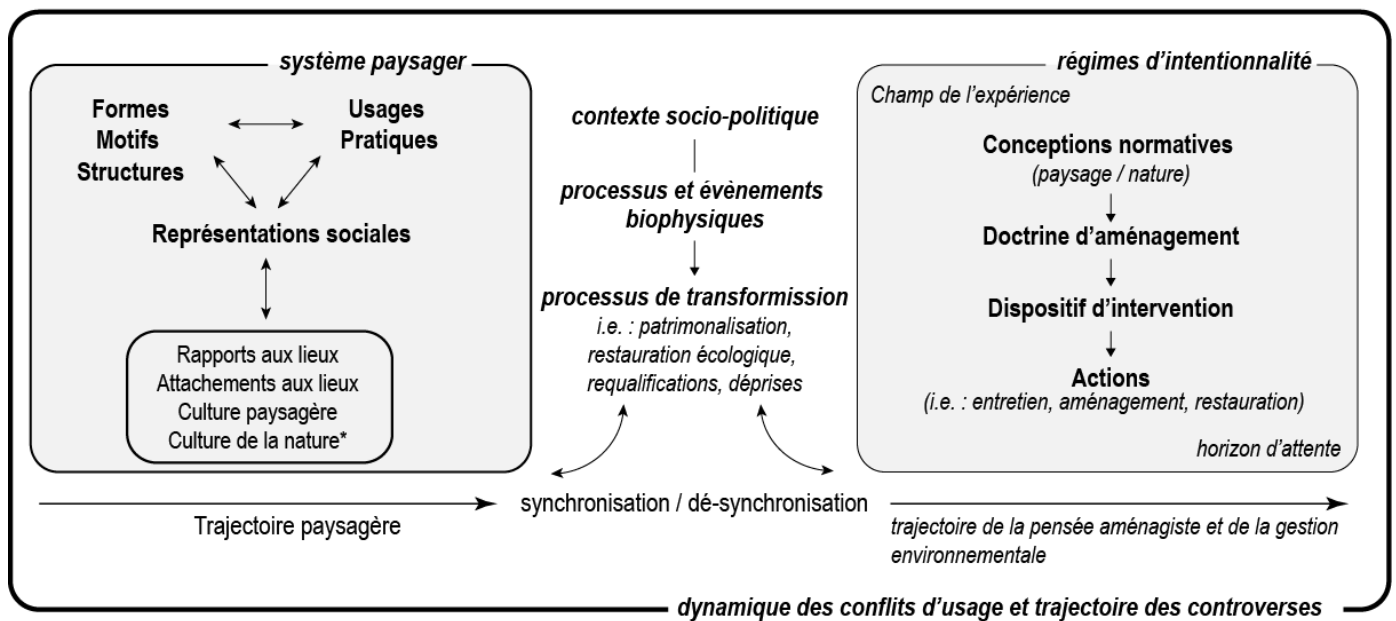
système paysager

Formes
Motifs
Structures

Usages
Pratiques

Représentations sociales

Rapports aux lieux
Attachements aux lieux
Culture paysagère
Culture de la nature*

contexte socio-politique

processus et évènements biophysiques

processus de transformission
i.e. : patrimonalisation, restauration écologique, requalifications, déprises

régimes d'intentionnalité

Champ de l'expérience

Conceptions normatives
(paysage / nature)

Doctrine d'aménagement

Dispositif d'intervention

Actions
(i.e. : entretien, aménagement, restauration)

horizon d'attente

synchronisation / dé-synchronisation

Trajectoire paysagère

trajectoire de la pensée aménagiste et de la gestion environnementale

dynamique des conflits d'usage et trajectoire des controverses